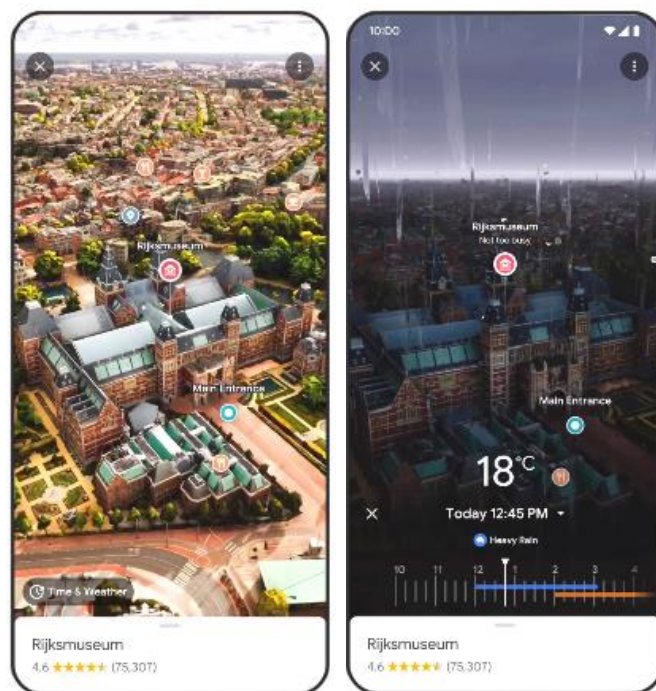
Rijksmuseum

Main Entrance

Time & Weather

Rijksmuseum
4.6 ★★★★★ (75,307)

10:00

Rijksmuseum
Not too busy

Main Entrance

18°C

Today 12:45 PM

Heavy Rain

10 11 12 1 2 3 4

Rijksmuseum
4.6 ★★★★★ (75,307)